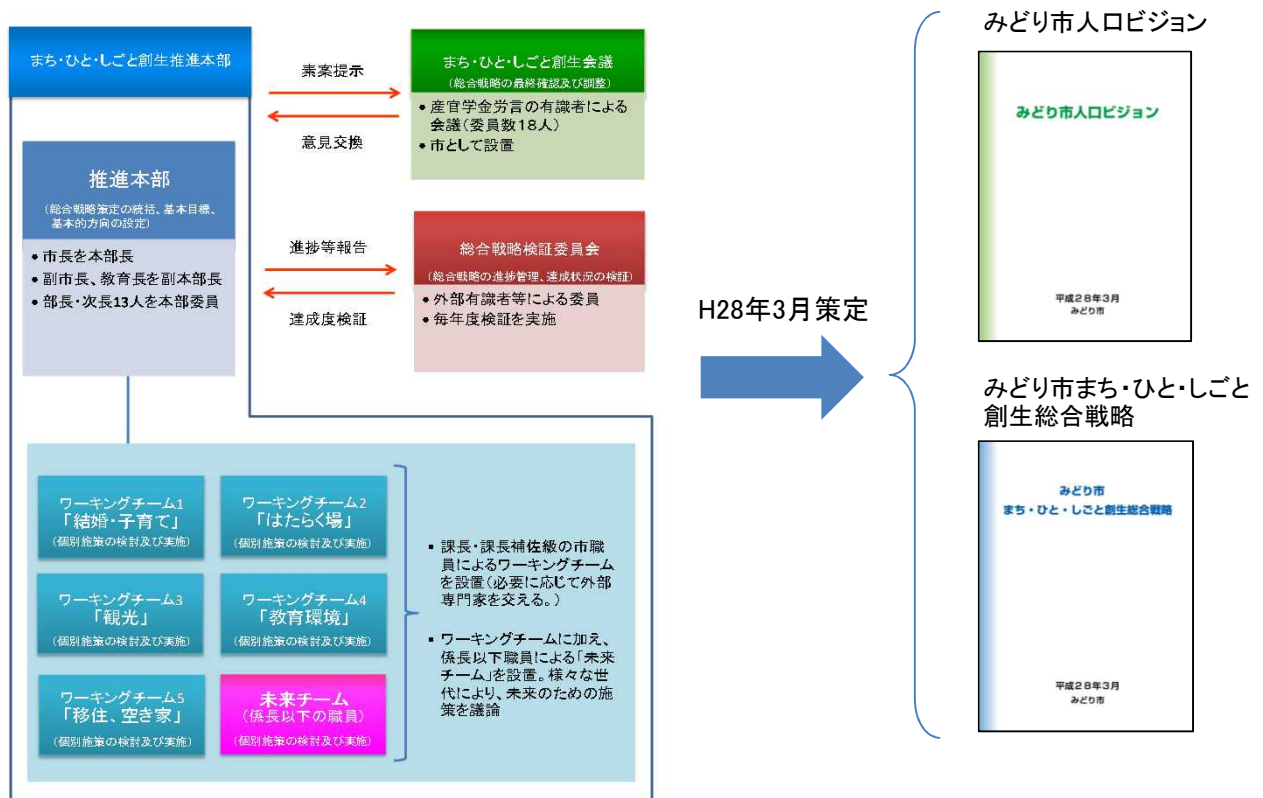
まち・ひと・しごと創生推進本部

素案提示

意見交換

まち・ひと・しごと創生会議
（総合戦略の最終確認及び調整）
• 産官学金労言の有識者による会議（委員数18人）
• 市として設置

推進本部
（総合戦略策定の統括、基本目標、基本的方向の設定）
• 市長を本部長
• 副市長、教育長を副本部長
• 部長・次長13人を本部委員

進捗等報告

達成度検証

総合戦略検証委員会
（総合戦略の進捗管理、達成状況の検証）
• 外部有識者等による委員
• 毎年度検証を実施

ワーキングチーム1
「結婚・子育て」
（個別施策の検討及び実施）

ワーキングチーム2
「はたらく場」
（個別施策の検討及び実施）

ワーキングチーム3
「観光」
（個別施策の検討及び実施）

ワーキングチーム4
「教育環境」
（個別施策の検討及び実施）

ワーキングチーム5
「移住、空き家」
（個別施策の検討及び実施）

未来チーム
（係長以下の職員）
（個別施策の検討及び実施）

• 課長・課長補佐級の市職員によるワーキングチームを設置（必要に応じて外部専門家を交える。）

• ワーキングチームに加え、係長以下職員による「未来チーム」を設置。様々な世代により、未来のための施策を議論

H28年3月策定

みどり市人口ビジョン

みどり市人口ビジョン

平成28年3月
みどり市

みどり市まち・ひと・しごと創生総合戦略

みどり市
まち・ひと・しごと創生総合戦略

平成28年3月
みどり市